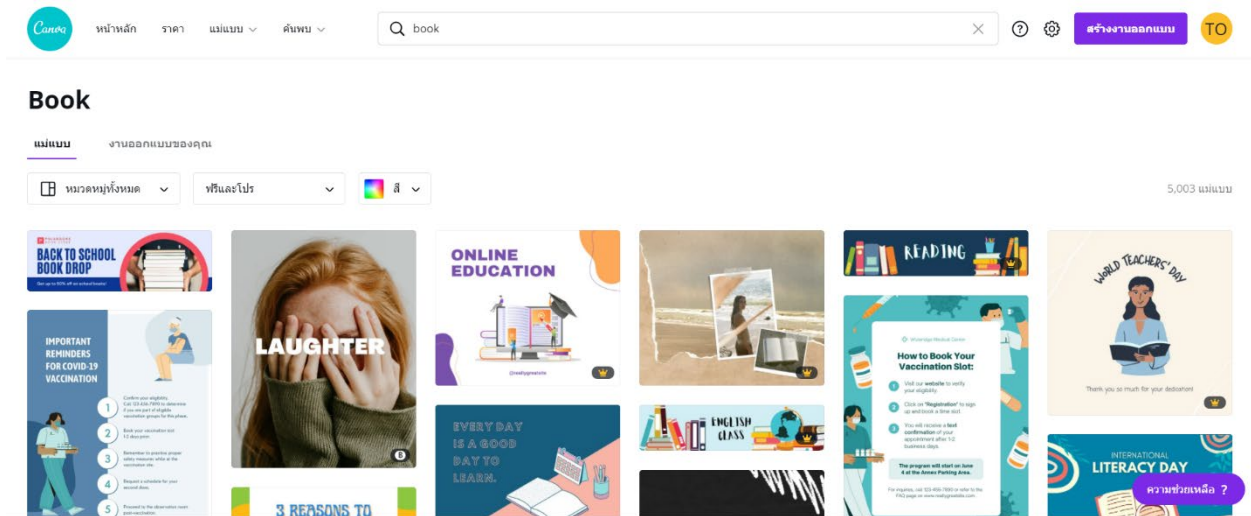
Canva หน้าหลัก ราคา แม่แบบ ค้นพบ

book

สร้างงานออกแบบ TO

Book

แม่แบบ งานออกแบบของคุณ

หมวดหมู่ทั้งหมด ฟรีและโปร สี

5,003 แม่แบบ

BACK TO SCHOOL BOOK DROP

IMPORTANT REMINDERS FOR COVID-19 VACCINATION

1 2 3 4 5

LAUGHTER

3 REASONS TO

ONLINE EDUCATION

@reallygreatsite

EVERY DAY IS A GOOD DAY TO LEARN.

ENGLISH CLASS

READING

How to Book Your Vaccination Slot:

1 Visit our website to verify your eligibility.

2 Click on "Registration" to sign up and book a time slot.

3 You will receive a text confirmation of your appointment after 1-2 business days.

The program will start on June 4 at the Annex Parking Area.

WORLD TEACHERS' DAY

Thank you so much for your dedication!

INTERNATIONAL LITERACY DAY

ความช่วยเหลือ ?